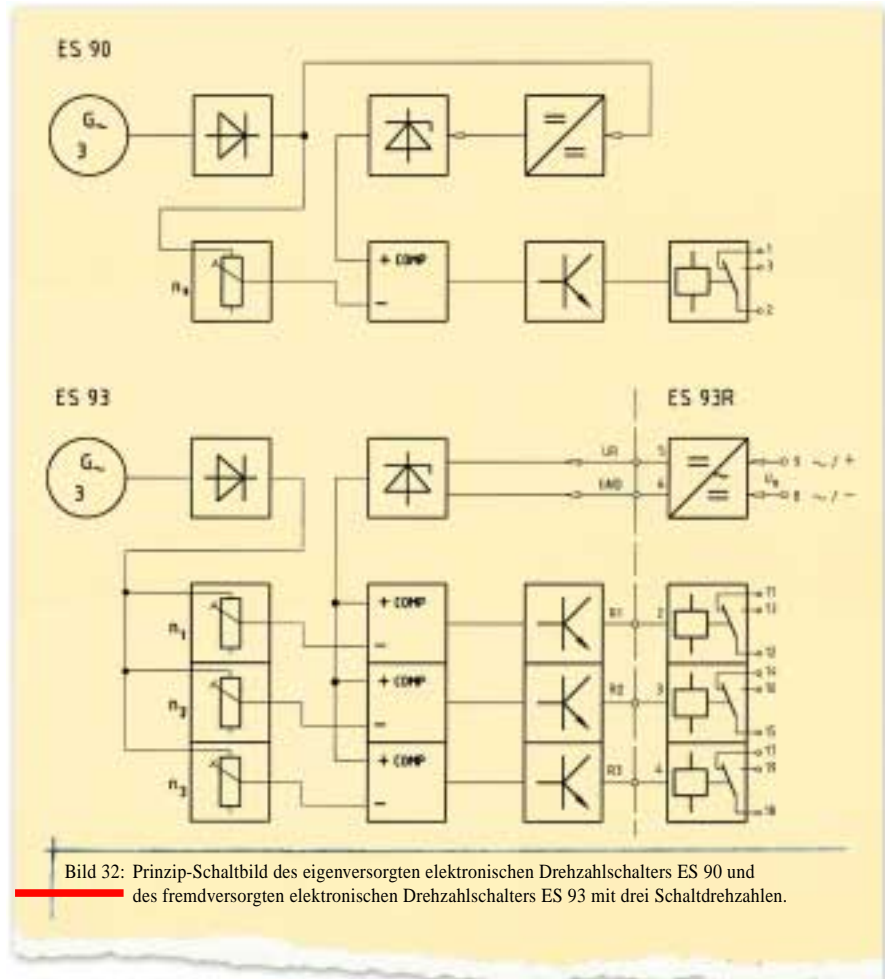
ES 90

G~
3

$n_s$

+ COMP
−

1
3
2

ES 93

ES 93R

G~
3

UR
GND

5
6

9 ~/+
$U_s$
8 ~/−

$n_1$
$n_2$
$n_3$

+ COMP
−
+ COMP
−
+ COMP
−

R1
R2
R3

2
3
4

11
13
12
14
16
15
17
19
18

Bild 32: Prinzip-Schaltbild des eigenversorgten elektronischen Drehzahlschalters ES 90 und des fremdversorgten elektronischen Drehzahlschalters ES 93 mit drei Schaltdrehzahlen.